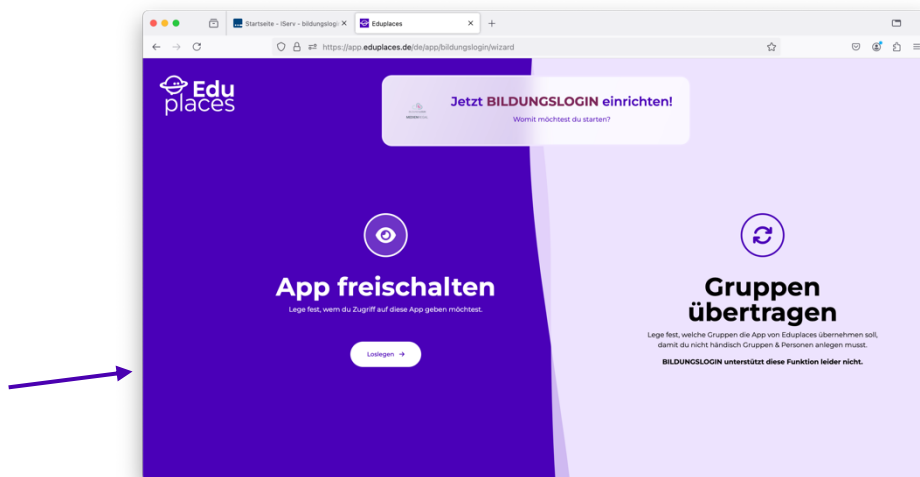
Startseite - IServ - bildungslogi
Eduplaces
https://app.eduplaces.de/de/app/bildungslogin/wizard

Edu places

Jetzt BILDUNGSLOGIN einrichten!
Womit möchtest du starten?

App freischalten
Lege fest, wem du Zugriff auf diese App geben möchtest.
Loslegen →

Gruppen übertragen
Lege fest, welche Gruppen die App von Eduplaces übernehmen soll, damit du nicht händisch Gruppen & Personen anlegen musst.
BILDUNGSLOGIN unterstützt diese Funktion leider nicht.